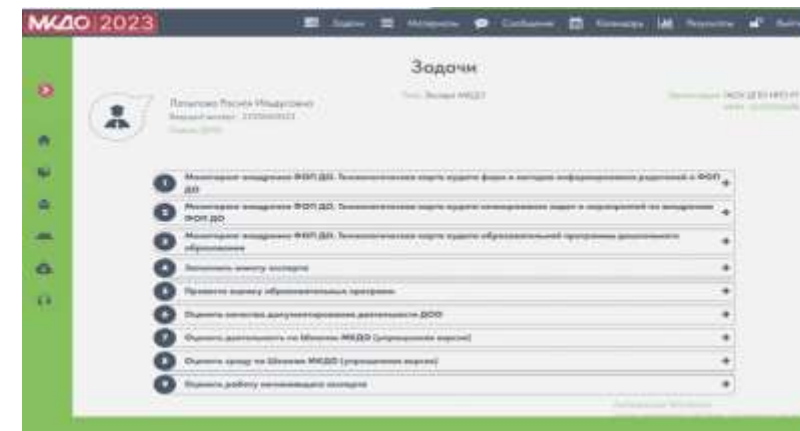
МКДО 2023

Задачи Материалы Сообщения Календарь Результаты Выйти

Задачи

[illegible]

Тип: Эксперт МКДО

1 Мониторинг внедрения ФОП ДО. Технологическая карта аудита форм и методов информирования родителей о ФОП ДО
2 Мониторинг внедрения ФОП ДО. Технологическая карта аудита планирования задач и мероприятий по внедрению ФОП ДО
3 Мониторинг внедрения ФОП ДО. Технологическая карта аудита образовательной программы дошкольного образования
4 Заполнить анкету эксперта
5 Провести оценку образовательных программ
6 Оценить качество документирования деятельности ДОО
7 Оценить деятельность по Шкалам МКДО (упрощенная версия)
8 Оценить среду по Шкалам МКДО (упрощенная версия)
9 Оценить работу начинающего эксперта